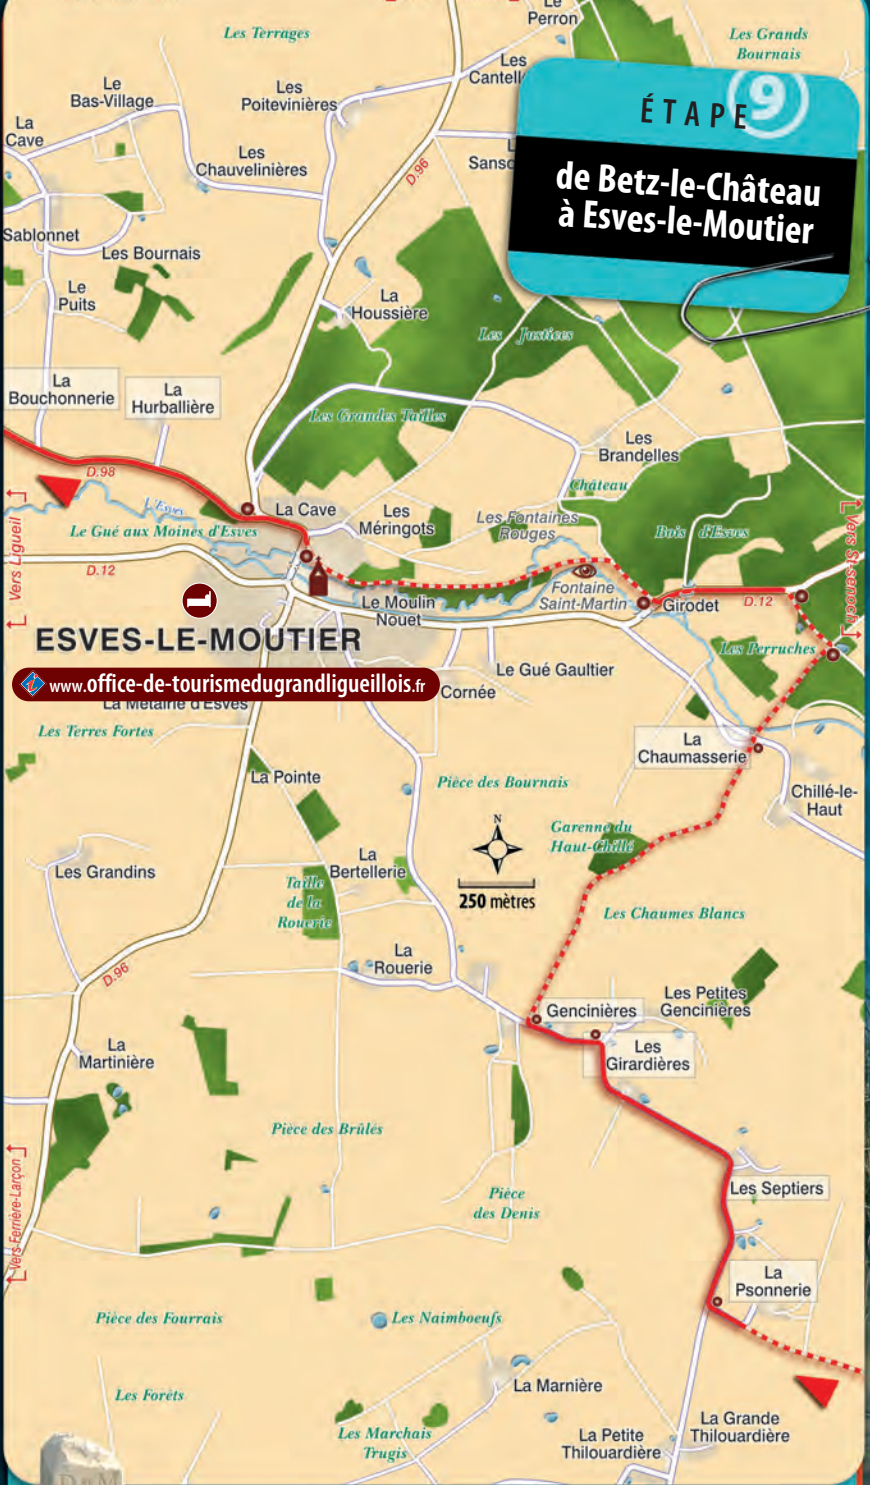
ÉTAPE 9
de Betz-le-Château à Esves-le-Moutier

Le Perron
Les Terrages
Les Grands Bournais
Le Bas-Village
Les Poitevinières
Les Cantell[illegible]
La Cave
Les Chauvelinières
D.96
Sanso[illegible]
Sablonnet
Les Bournais
Le Puits
La Houssière
Les Justices
La Bouchonnerie
La Hurballière
Les Grandes Tailles
Les Brandelles
Château
D.98
L'Esves
La Cave
Les Méringots
Les Fontaines Rouges
Bois d'Esves
Vers Ligueil
Le Gué aux Moines d'Esves
Vers St-Senoch
D.12
Fontaine Saint-Martin
Girodet
D.12
Le Moulin Nouet
Les Perruches
ESVES-LE-MOUTIER
www.office-de-tourismedugrandligueillois.fr
La Métairie d'Esves
Cornée
Le Gué Gaultier
Les Terres Fortes
La Chaumasserie
La Pointe
Pièce des Bournais
Chillé-le-Haut
Garenne du Haut-Chillé
N
Les Grandins
La Bertellerie
Taille de la Rouerie
250 mètres
Les Chaumes Blancs
La Rouerie
D.96
Les Petites Gencinières
Gencinières
Les Girardières
La Martinière
Pièce des Brûlés
Vers Ferrière-Larçon
Les Septiers
Pièce des Denis
La Psonnerie
Pièce des Fourrais
Les Naimboeufs
Les Forêts
La Marnière
Les Marchais Trugis
La Petite Thilouardière
La Grande Thilouardière